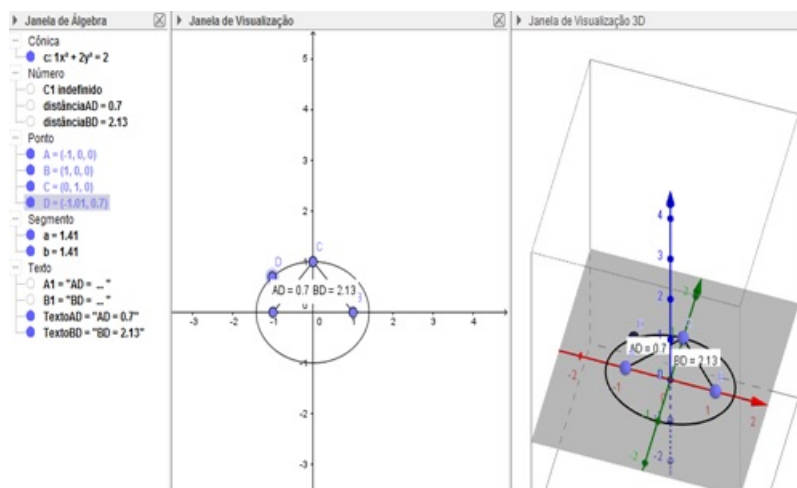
Janela de Álgebra

Cônica
c: $1x^2 + 2y^2 = 2$
Número
C1 indefinido
distânciaAD = 0.7
distânciaBD = 2.13
Ponto
A = (-1, 0, 0)
B = (1, 0, 0)
C = (0, 1, 0)
D = (-1.01, 0.7)
Segmento
a = 1.41
b = 1.41
Texto
A1 = "AD = ..."
B1 = "BD = ..."
TextoAD = "AD = 0.7"
TextoBD = "BD = 2.13"

Janela de Visualização

5
4
3
2
1
-1
-2
-3
-3 -2 -1 0 1 2 3 4
C
D
AD = 0.7 BD = 2.13

Janela de Visualização 3D

4
3
2
1
0
-1
-2
AD = 0.7
BD = 2.13
-2
-1
1
2